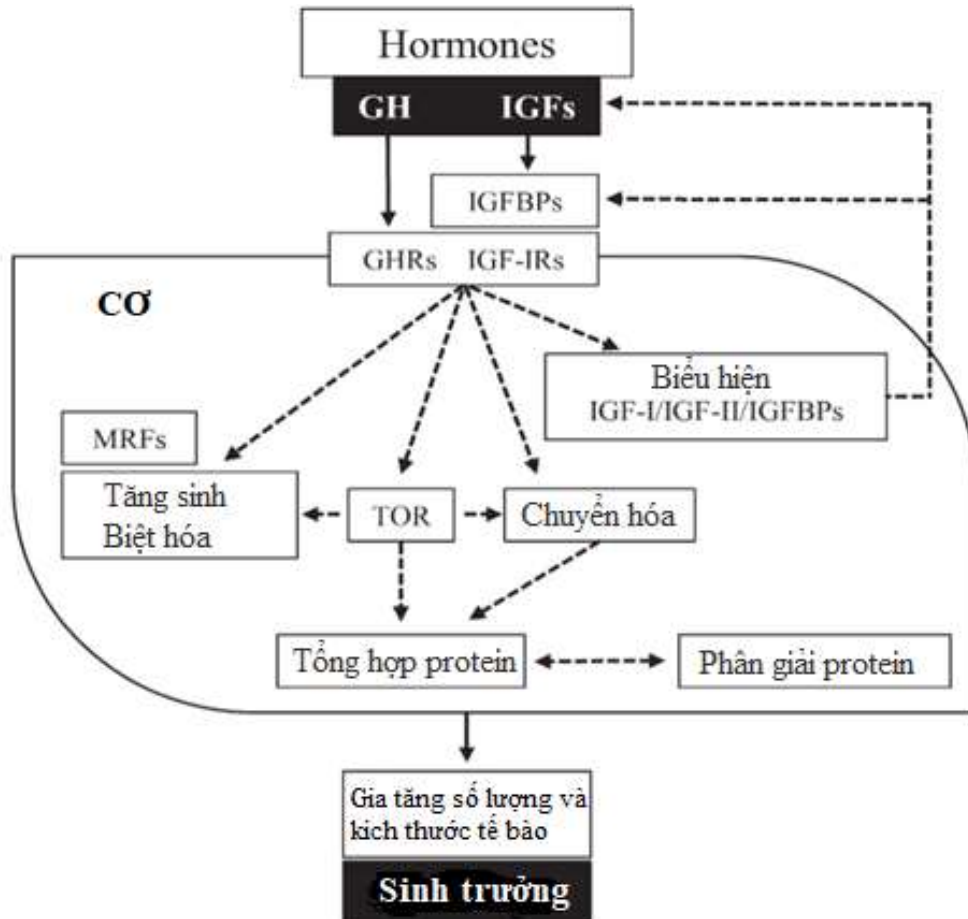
Hormones

GH IGFs

IGFBPs

GHRs IGF-IRs

CƠ

Biểu hiện IGF-I/IGF-II/IGFBPs

MRFs

Tăng sinh Biệt hóa

TOR

Chuyển hóa

Tổng hợp protein

Phân giải protein

Gia tăng số lượng và kích thước tế bào

Sinh trưởng